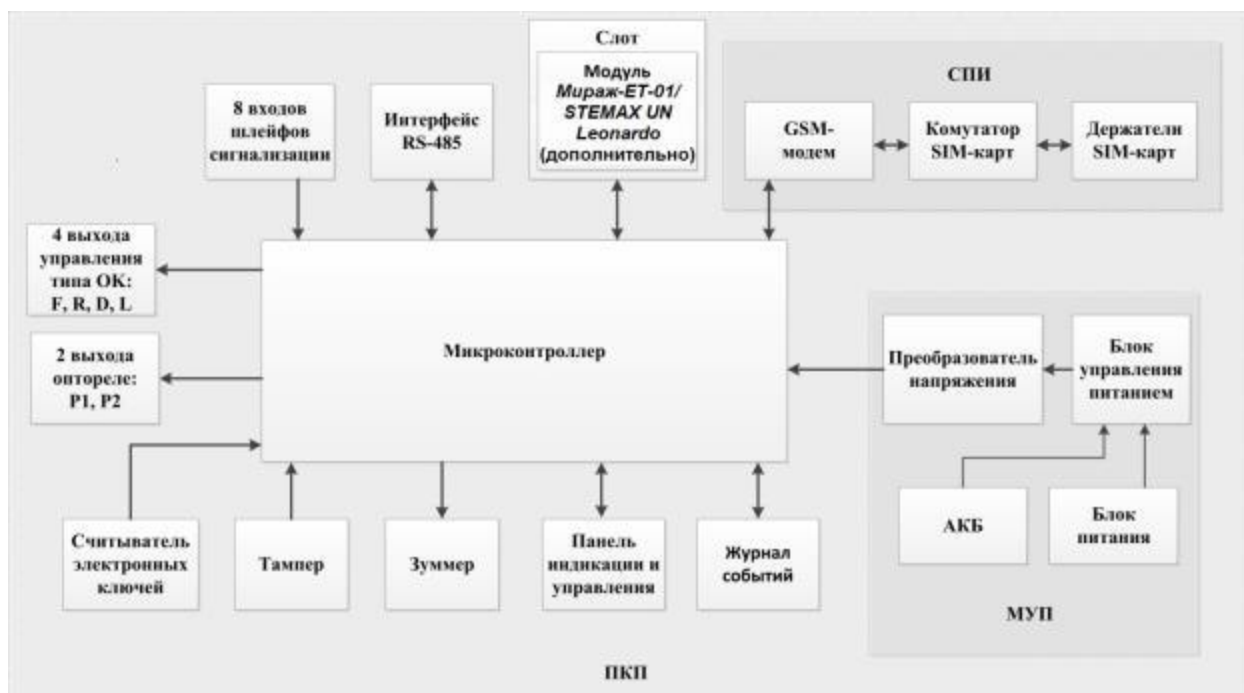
Слот

Модуль *Мираж-ЕТ-01/ STEMAX UN Leonardo* (дополнительно)

8 входов шлейфов сигнализации

Интерфейс RS-485

СПИ

GSM-модем

Комутатор SIM-карт

Держатели SIM-карт

4 выхода управления типа ОК: F, R, D, L

2 выхода оптореле: P1, P2

Микроконтроллер

Преобразователь напряжения

Блок управления питанием

АКБ

Блок питания

Считыватель электронных ключей

Тампер

Зуммер

Панель индикации и управления

Журнал событий

МУП

ПКП